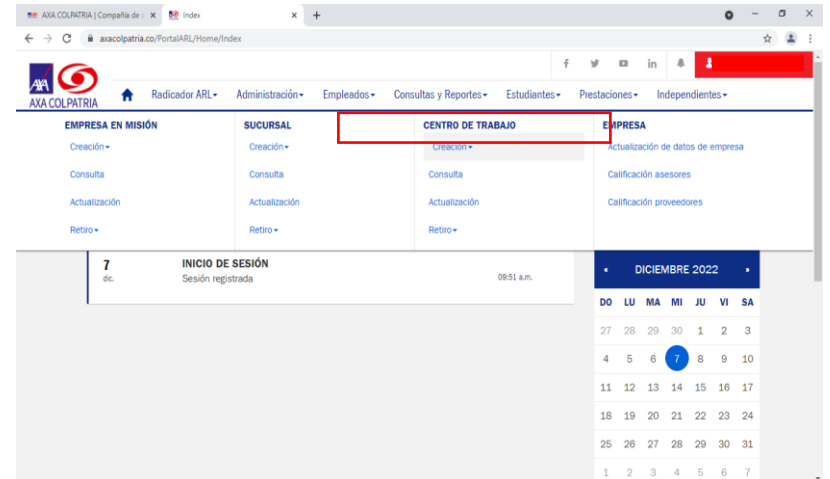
AXA COLPATRIA | Compañía de × Index × +

axacolpatria.co/PortalARL/Home/Index

AXA COLPATRIA

Radicador ARL▾ Administración▾ Empleados▾ Consultas y Reportes▾ Estudiantes▾ Prestaciones▾ Independientes▾

EMPRESA EN MISIÓN
Creación▾
Consulta
Actualización
Retiro▾

SUCURSAL
Creación▾
Consulta
Actualización
Retiro▾

CENTRO DE TRABAJO
Creación▾
Consulta
Actualización
Retiro▾

EMPRESA
Actualización de datos de empresa
Calificación asesores
Calificación proveedores

7
dic.
INICIO DE SESIÓN
Sesión registrada
09:51 a.m.

DICIEMBRE 2022

| DO | LU | MA | MI | JU | VI | SA |
|---|---|---|---|---|---|---|
| 27 | 28 | 29 | 30 | 1 | 2 | 3 |
| 4 | 5 | 6 | 7 | 8 | 9 | 10 |
| 11 | 12 | 13 | 14 | 15 | 16 | 17 |
| 18 | 19 | 20 | 21 | 22 | 23 | 24 |
| 25 | 26 | 27 | 28 | 29 | 30 | 31 |
| 1 | 2 | 3 | 4 | 5 | 6 | 7 |